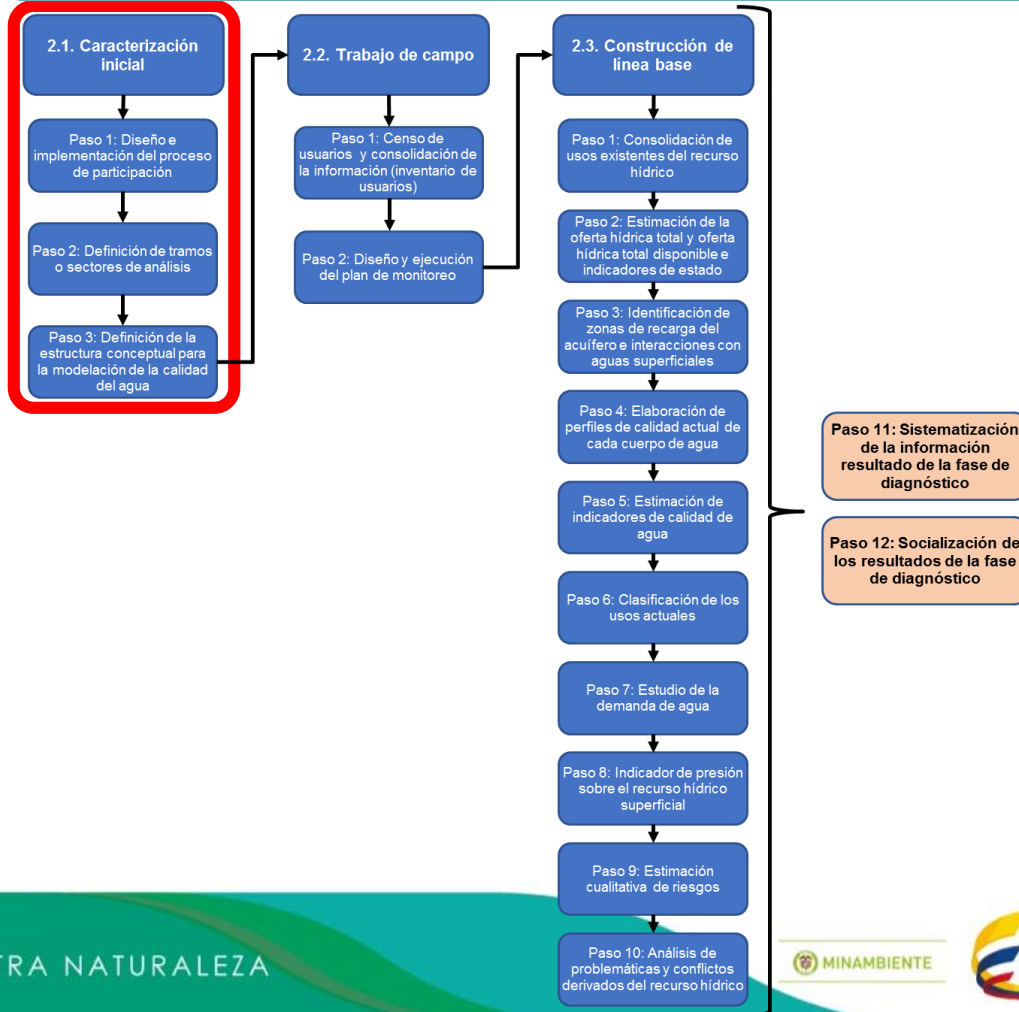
2.1. Caracterización inicial

Paso 1: Diseño e implementación del proceso de participación

Paso 2: Definición de tramos o sectores de análisis

Paso 3: Definición de la estructura conceptual para la modelación de la calidad del agua

2.2. Trabajo de campo

Paso 1: Censo de usuarios y consolidación de la información (inventario de usuarios)

Paso 2: Diseño y ejecución del plan de monitoreo

2.3. Construcción de línea base

Paso 1: Consolidación de usos existentes del recurso hídrico

Paso 2: Estimación de la oferta hídrica total y oferta hídrica total disponible e indicadores de estado

Paso 3: Identificación de zonas de recarga del acuífero e interacciones con aguas superficiales

Paso 4: Elaboración de perfiles de calidad actual de cada cuerpo de agua

Paso 5: Estimación de indicadores de calidad de agua

Paso 6: Clasificación de los usos actuales

Paso 7: Estudio de la demanda de agua

Paso 8: Indicador de presión sobre el recurso hídrico superficial

Paso 9: Estimación cualitativa de riesgos

Paso 10: Análisis de problemáticas y conflictos derivados del recurso hídrico

Paso 11: Sistematización de la información resultado de la fase de diagnóstico

Paso 12: Socialización de los resultados de la fase de diagnóstico

TRA NATURALEZA

MINAMBIENTE